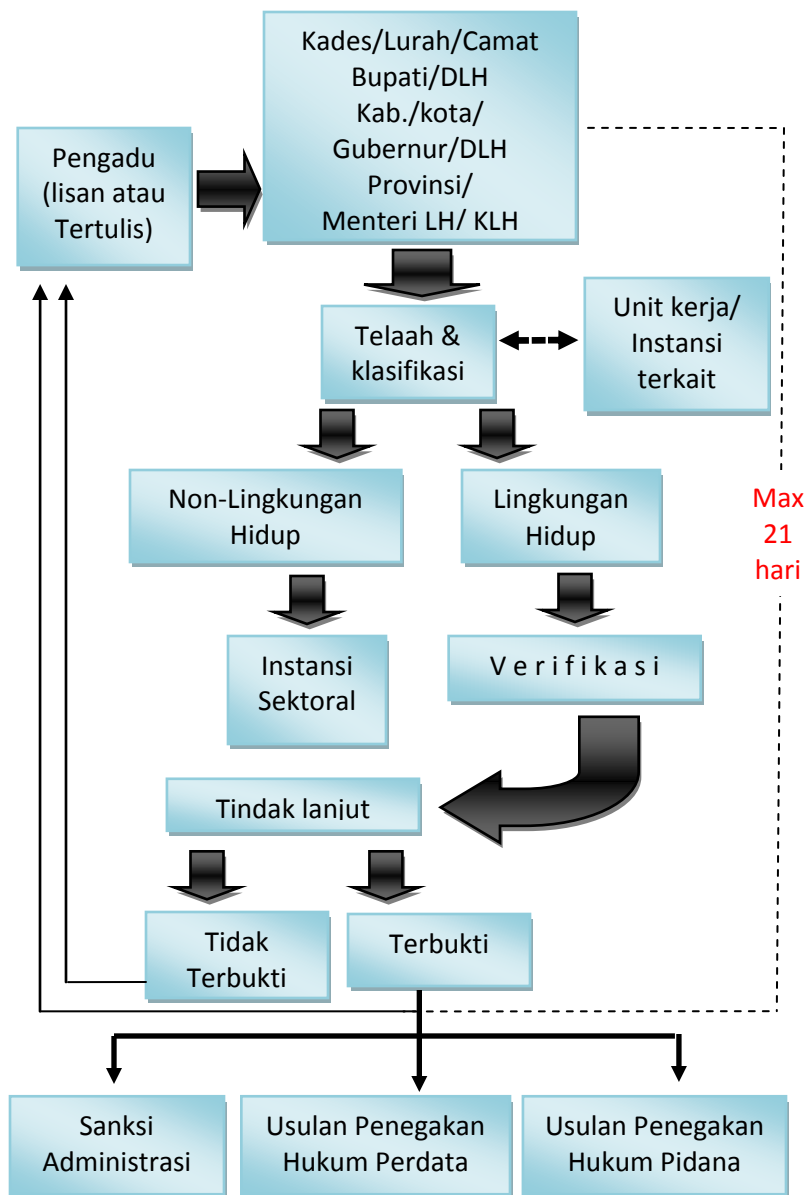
Pengadu (lisan atau Tertulis)

Kades/Lurah/Camat Bupati/DLH Kab./kota/ Gubernur/DLH Provinsi/ Menteri LH/ KLH

Telaah & klasifikasi

Unit kerja/ Instansi terkait

Non-Lingkungan Hidup

Lingkungan Hidup

Max 21 hari

Instansi Sektoral

V e r i f i k a s i

Tindak lanjut

Tidak Terbukti

Terbukti

Sanksi Administrasi

Usulan Penegakan Hukum Perdata

Usulan Penegakan Hukum Pidana